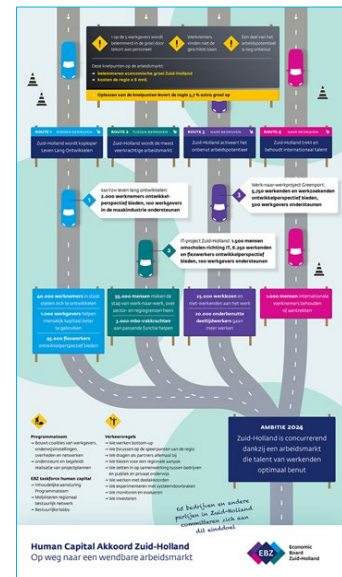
1 op de 4 werkgevers wordt belemmerd in de groei door tekort aan personeel

Werknemers vinden niet de geschikte baan

Een deel van het arbeidspotentieel is nog onbenut

Deze knelpunten op de arbeidsmarkt:
belemmeren economische groei Zuid-Holland
kosten de regio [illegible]

Oplossen van de knelpunten levert de regio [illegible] groei op

ROUTE 1 BINNEN BEDRIJVEN
Zuid-Holland wordt koploper Leven Lang Ontwikkelen

ROUTE 2 TUSSEN BEDRIJVEN
Zuid-Holland wordt de meest veerkrachtige arbeidsmarkt

ROUTE 3 NAAR BEDRIJVEN
Zuid-Holland activeert het onbenut arbeidspotentieel

ROUTE 4 NAAR BEDRIJVEN
Zuid-Holland trekt en behoudt internationaal talent

1
ExcITe leven lang ontwikkelen: 2.000 werknemers ontwikkel-perspectief bieden, 100 werkgevers in de maakindustrie ondersteunen

3
Werk-naar-werkproject Greenport: 5.250 werkenden en werkzoekenden ontwikkelperspectief bieden, 500 werkgevers ondersteunen

2
IT-project Zuid-Holland: 3.500 mensen omscholen richting IT, 6.250 werkenden en flexwerkers ontwikkelperspectief bieden, 100 werkgevers ondersteunen

40.000 werknemers in staat stellen zich te ontwikkelen
1.000 werkgevers helpen menselijk kapitaal beter te gebruiken
45.000 flexwerkers ontwikkelperspectief bieden

35.000 mensen maken de stap van werk-naar-werk, over sector- en regiogrenzen heen
3.000 mbo-vakkrachten aan passende functie helpen

25.000 werkzoeken en niet-werkenden aan het werk
20.000 onderbenutte deeltijdwerkers gaan meer werken

1.000 mensen internationale werknemers behouden of aantrekken

AMBITIE 2024
Zuid-Holland is concurrerend dankzij een arbeidsmarkt die talent van werkenden optimaal benut

Programmateam
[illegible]

EBZ taskforce human capital
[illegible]

Verbeterregels
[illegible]

60 bedrijven en andere partijen in Zuid-Holland committeren zich aan dit akkoord

Human Capital Akkoord Zuid-Holland
Op weg naar een wendbare arbeidsmarkt

EBZ Economic Board Zuid-Holland